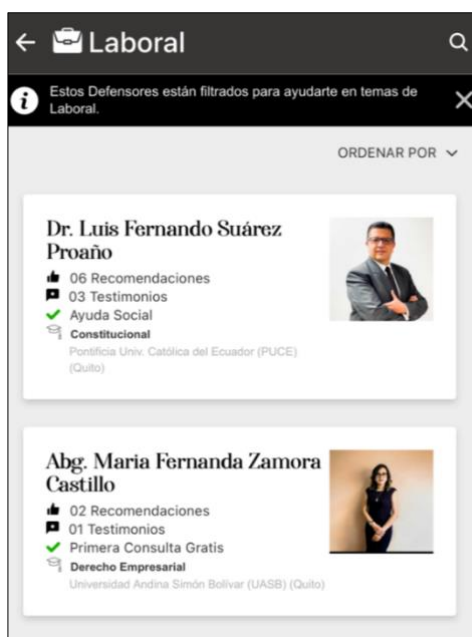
Laboral

Estos Defensores están filtrados para ayudarte en temas de Laboral.

ORDENAR POR

Dr. Luis Fernando Suárez Proaño
06 Recomendaciones
03 Testimonios
Ayuda Social
Constitucional
Pontificia Univ. Católica del Ecuador (PUCE) (Quito)

Abg. Maria Fernanda Zamora Castillo
02 Recomendaciones
01 Testimonios
Primera Consulta Gratis
Derecho Empresarial
Universidad Andina Simón Bolívar (UASB) (Quito)